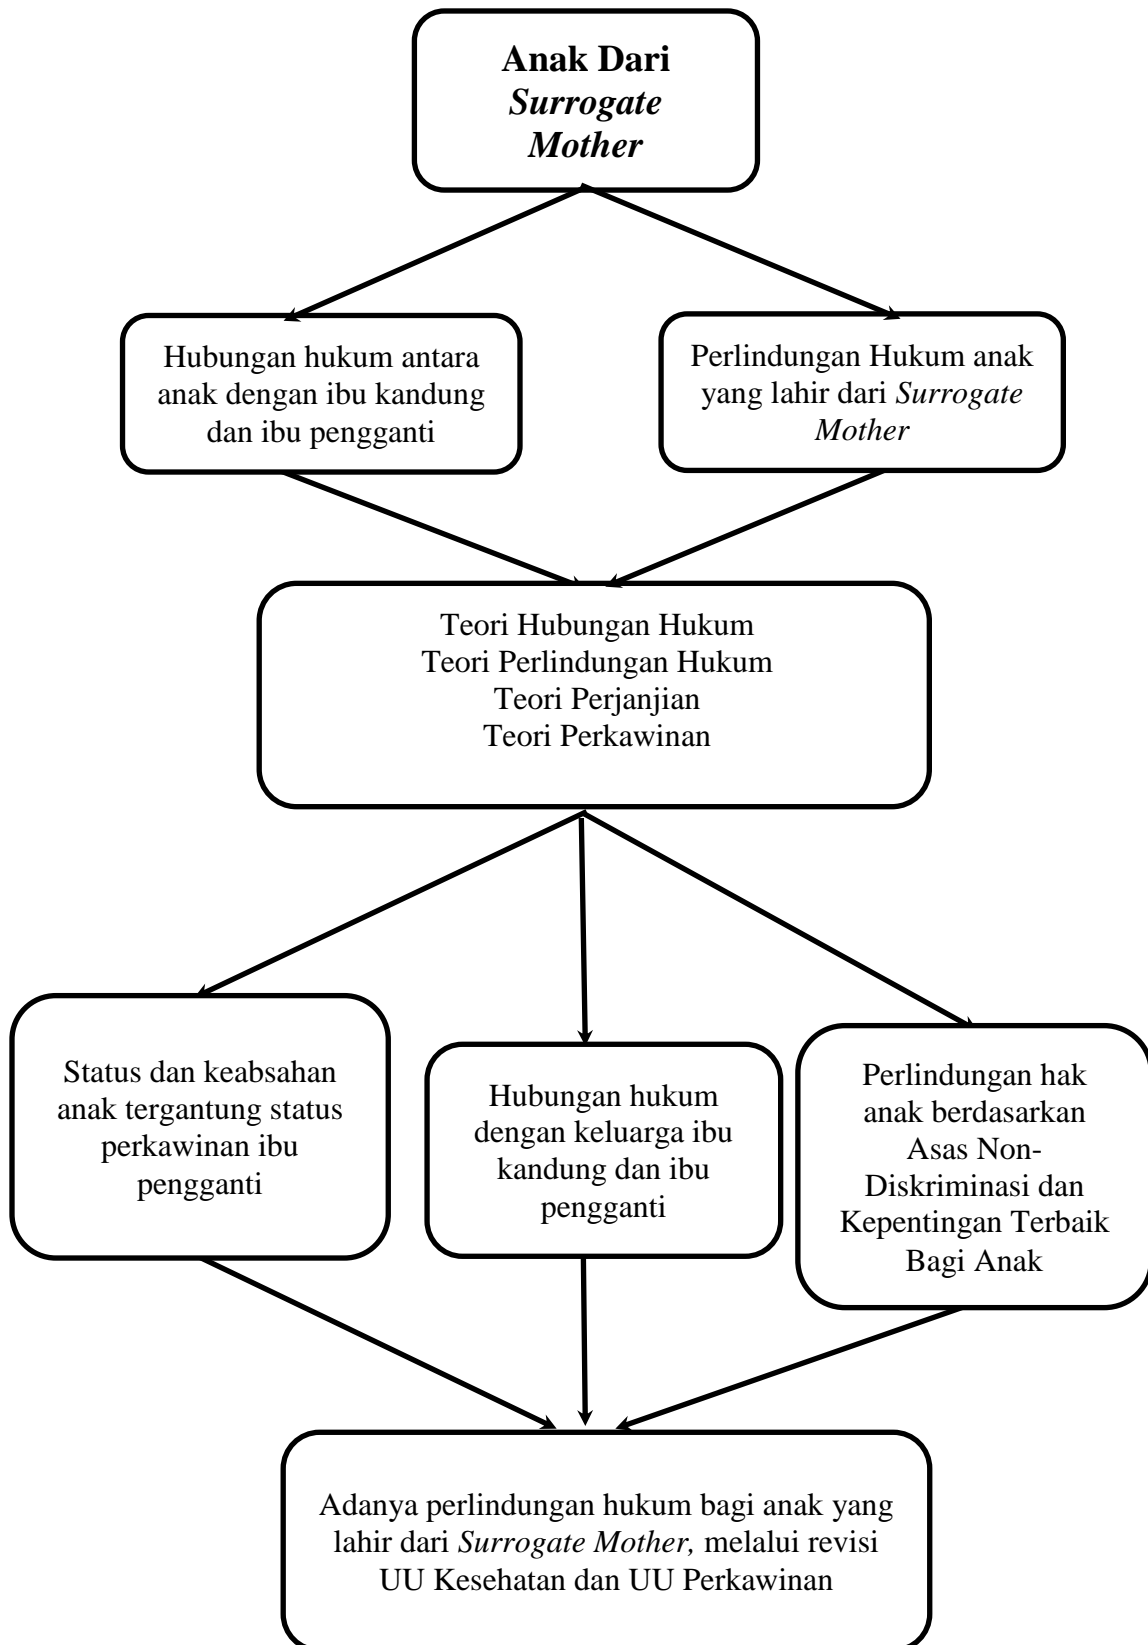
Anak Dari Surrogate Mother

Hubungan hukum antara anak dengan ibu kandung dan ibu pengganti

Perlindungan Hukum anak yang lahir dari Surrogate Mother

Teori Hubungan Hukum
Teori Perlindungan Hukum
Teori Perjanjian
Teori Perkawinan

Status dan keabsahan anak tergantung status perkawinan ibu pengganti

Hubungan hukum dengan keluarga ibu kandung dan ibu pengganti

Perlindungan hak anak berdasarkan Asas Non-Diskriminasi dan Kepentingan Terbaik Bagi Anak

Adanya perlindungan hukum bagi anak yang lahir dari Surrogate Mother, melalui revisi UU Kesehatan dan UU Perkawinan